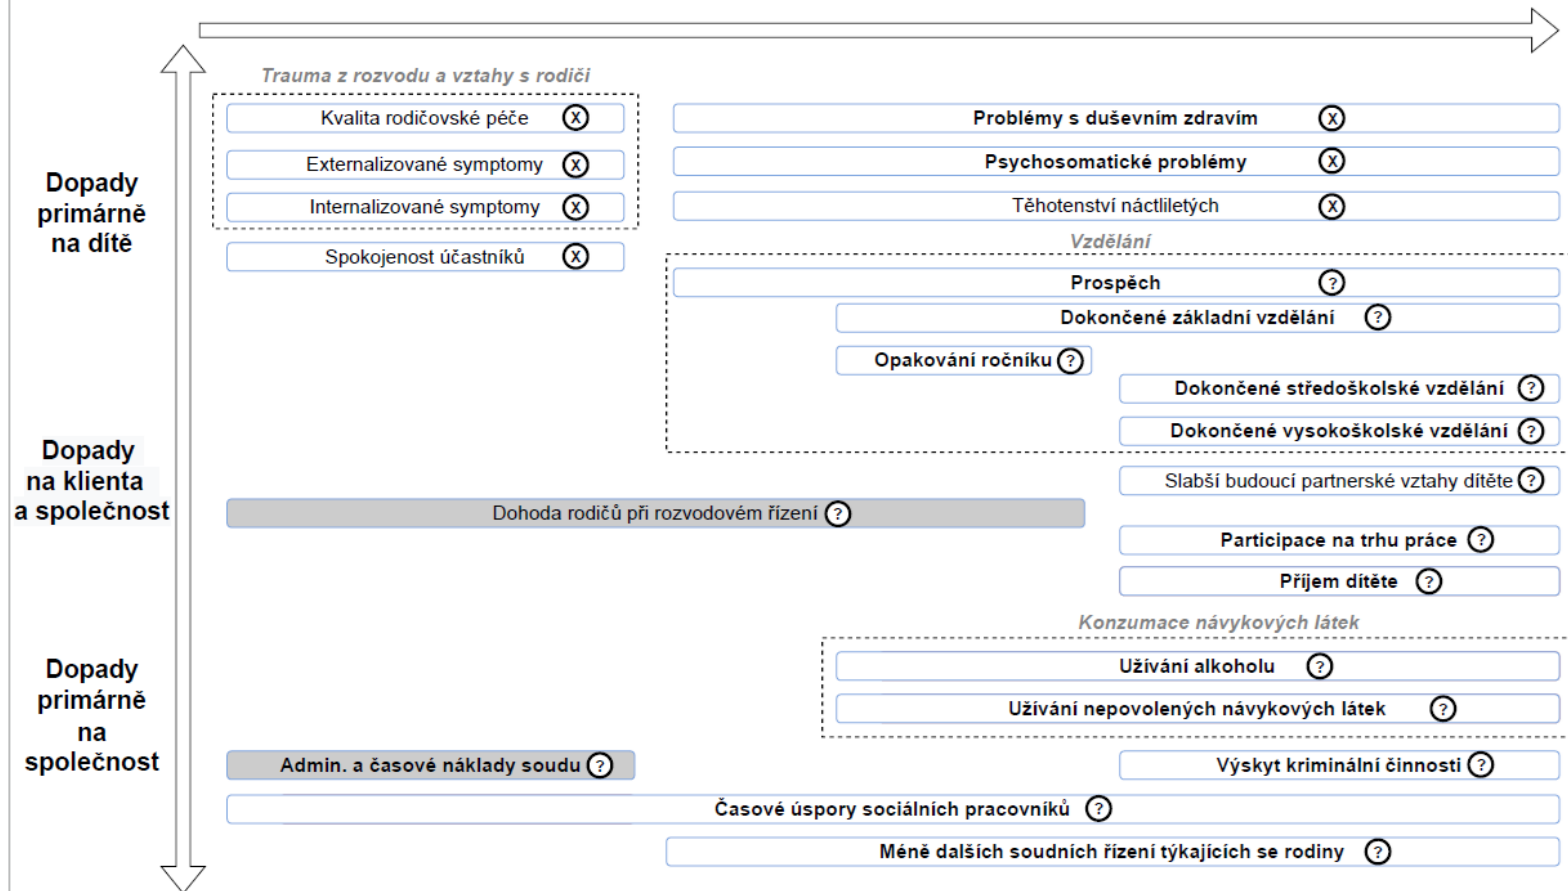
Dopady primárně na dítě

Dopady na klienta a společnost

Dopady primárně na společnost

Trauma z rozvodu a vztahy s rodiči

Kvalita rodičovské péče X

Externalizované symptomy X

Internalizované symptomy X

Spokojenost účastníků X

Problémy s duševním zdravím X

Psychosomatické problémy X

Těhotenství náctiletých X

Vzdělání

Prospěch ?

Dokončené základní vzdělání ?

Opakování ročníku ?

Dokončené středoškolské vzdělání ?

Dokončené vysokoškolské vzdělání ?

Slabší budoucí partnerské vztahy dítěte ?

Dohoda rodičů při rozvodovém řízení ?

Participace na trhu práce ?

Příjem dítěte ?

Konzumace návykových látek

Užívání alkoholu ?

Užívání nepovolených návykových látek ?

Admin. a časové náklady soudu ?

Výskyt kriminální činnosti ?

Časové úspory sociálních pracovníků ?

Méně dalších soudních řízení týkajících se rodiny ?